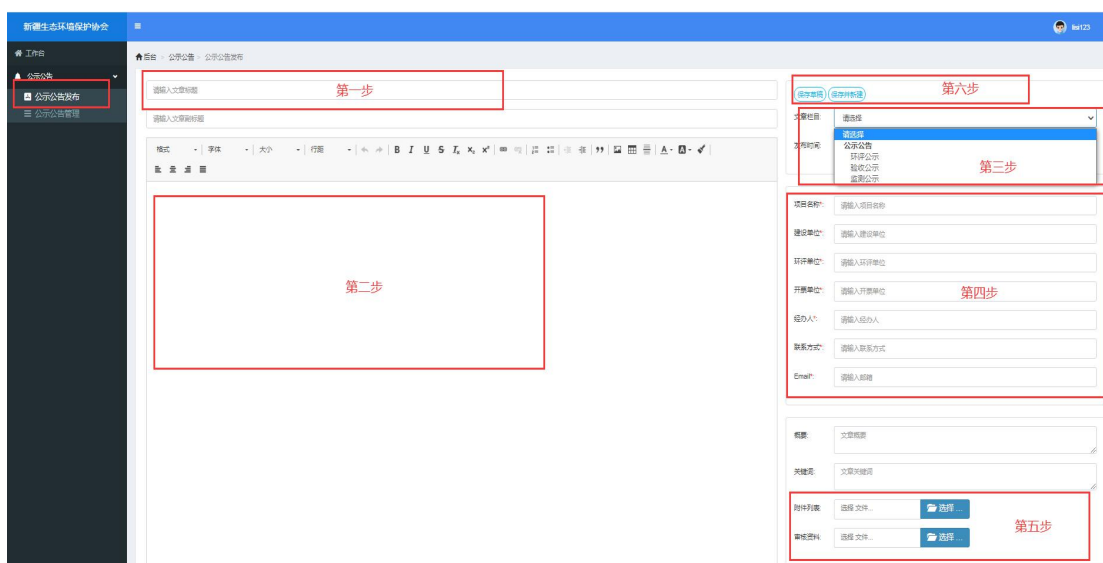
新疆生态环境保护协会

lmi123

工作台

公示公告

公示公告发布

公示公告管理

后台 › 公示公告 › 公示公告发布

请输入文章标题

第一步

请输入文章副标题

格式 字体 大小 行距

B I U S $I_x$ $x_2$ $x^2$

第二步

保存草稿 保存并新建

第六步

文章栏目: 请选择

请选择
公示公告
环评公示
验收公示
监测公示

发布时间:

第三步

项目名称*: 请输入项目名称

建设单位*: 请输入建设单位

环评单位*: 请输入环评单位

开票单位*: 请输入开票单位

第四步

经办人*: 请输入经办人

联系方式*: 请输入联系方式

Email*: 请输入邮箱

摘要: 文章摘要

关键词: 文章关键词

附件列表: 选择 文件... 选择 ...

第五步

审核资料: 选择 文件... 选择 ...